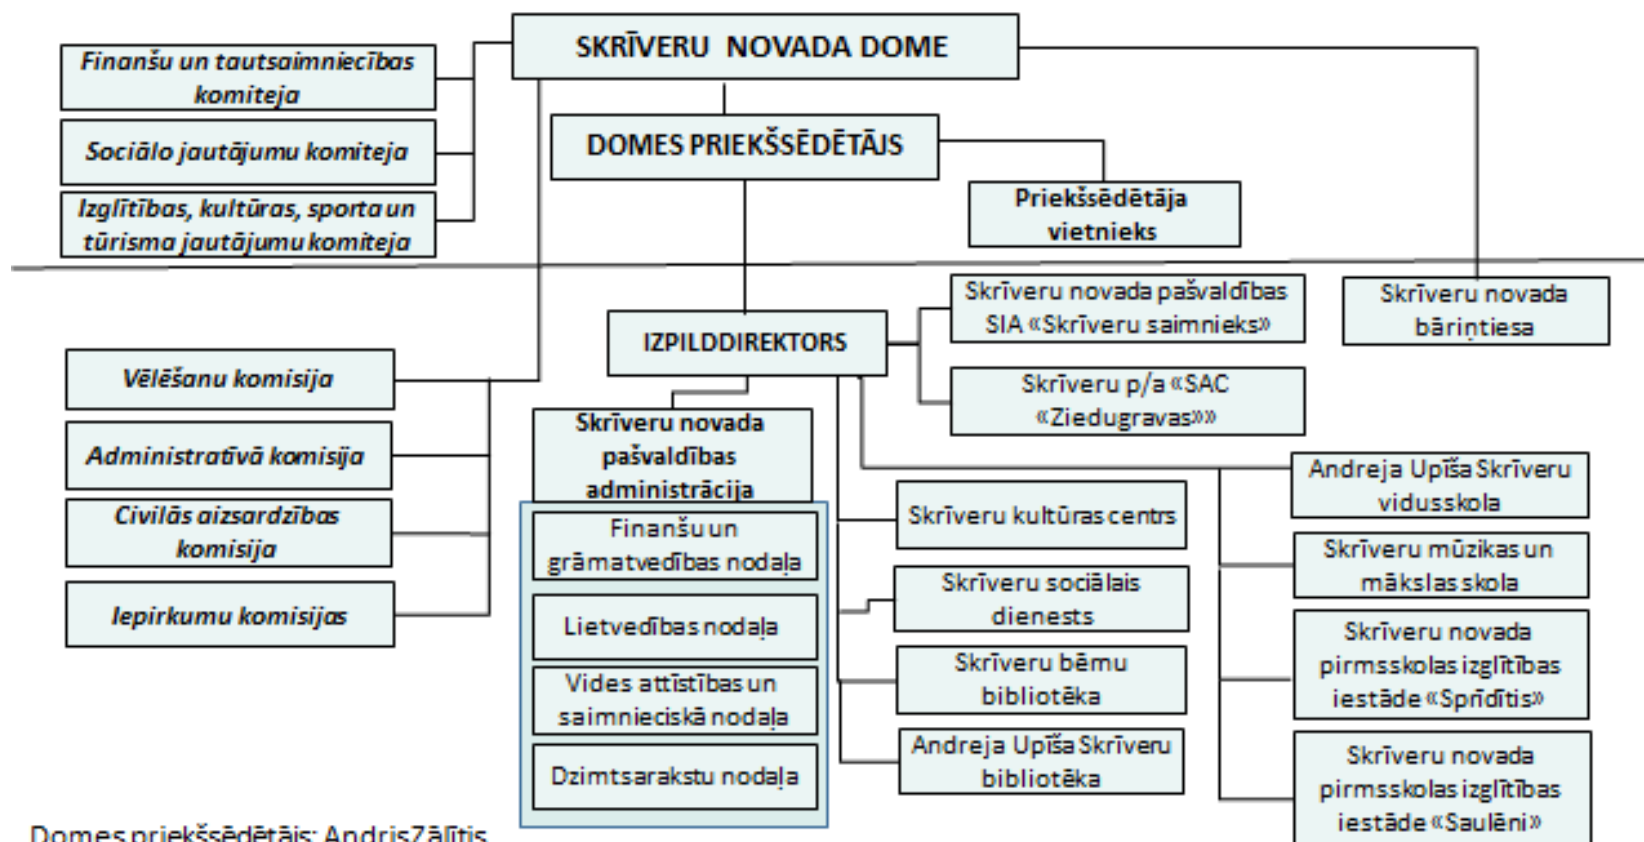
SKRĪVERU NOVADA DOME

Finanšu un tautsaimniecības komiteja

Sociālo jautājumu komiteja

Izglītības, kultūras, sporta un tūrisma jautājumu komiteja

DOMES PRIEKŠSĒDĒTĀJS

Priekšsēdētāja vietnieks

Skrīveru novada bāriņtiesa

IZPILDDIREKTORS

Skrīveru novada pašvaldības SIA «Skrīveru saimnieks»

Skrīveru p/a «SAC «Ziedugravas»»

Vēlēšanu komisija

Administratīvā komisija

Civilās aizsardzības komisija

Iepirkumu komisijas

Skrīveru novada pašvaldības administrācija

Finanšu un grāmatvedības nodaļa

Lietvedības nodaļa

Vides attīstības un saimnieciskā nodaļa

Dzimtsarakstu nodaļa

Skrīveru kultūras centrs

Skrīveru sociālais dienests

Skrīveru bērnu bibliotēka

Andreja Upīša Skrīveru bibliotēka

Andreja Upīša Skrīveru vidusskola

Skrīveru mūzikas un mākslas skola

Skrīveru novada pirmsskolas izglītības iestāde «Sprīdītis»

Skrīveru novada pirmsskolas izglītības iestāde «Saulēni»

Domes priekšsēdētājs: Andris Zālītis